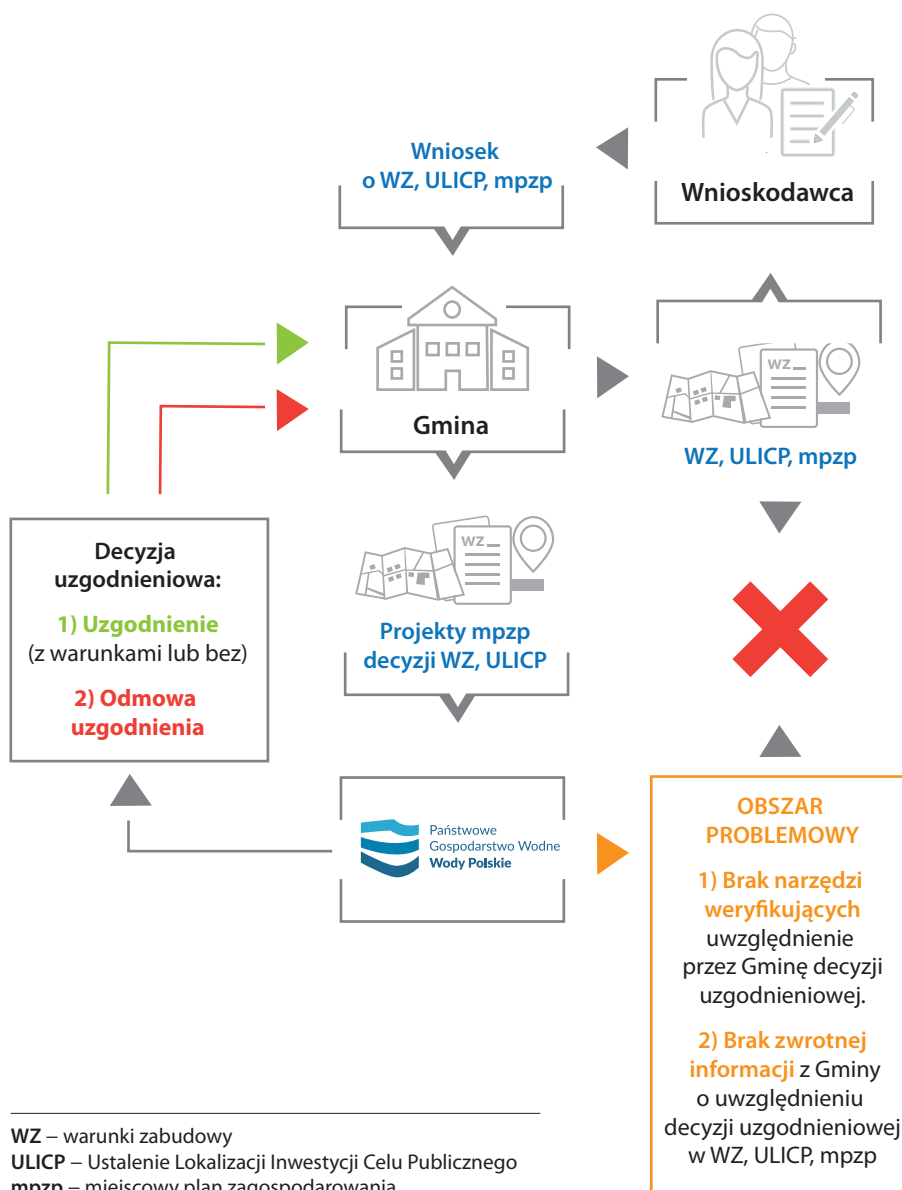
Wniosek o WZ, ULICP, mpzp

Wnioskodawca

Gmina

WZ

WZ, ULICP, mpzp

Decyzja uzgodnieniowa:

1) Uzgodnienie (z warunkami lub bez)

2) Odmowa uzgodnienia

WZ

Projekty mpzp decyzji WZ, ULICP

Państwowe Gospodarstwo Wodne Wody Polskie

OBSZAR PROBLEMOWY

1) Brak narzędzi weryfikujących uwzględnienie przez Gminę decyzji uzgodnieniowej.

2) Brak zwrotnej informacji z Gminy o uwzględnieniu decyzji uzgodnieniowej w WZ, ULICP, mpzp

WZ – warunki zabudowy
ULICP – Ustalenie Lokalizacji Inwestycji Celu Publicznego
mpzp – miejscowy plan zagospodarowania